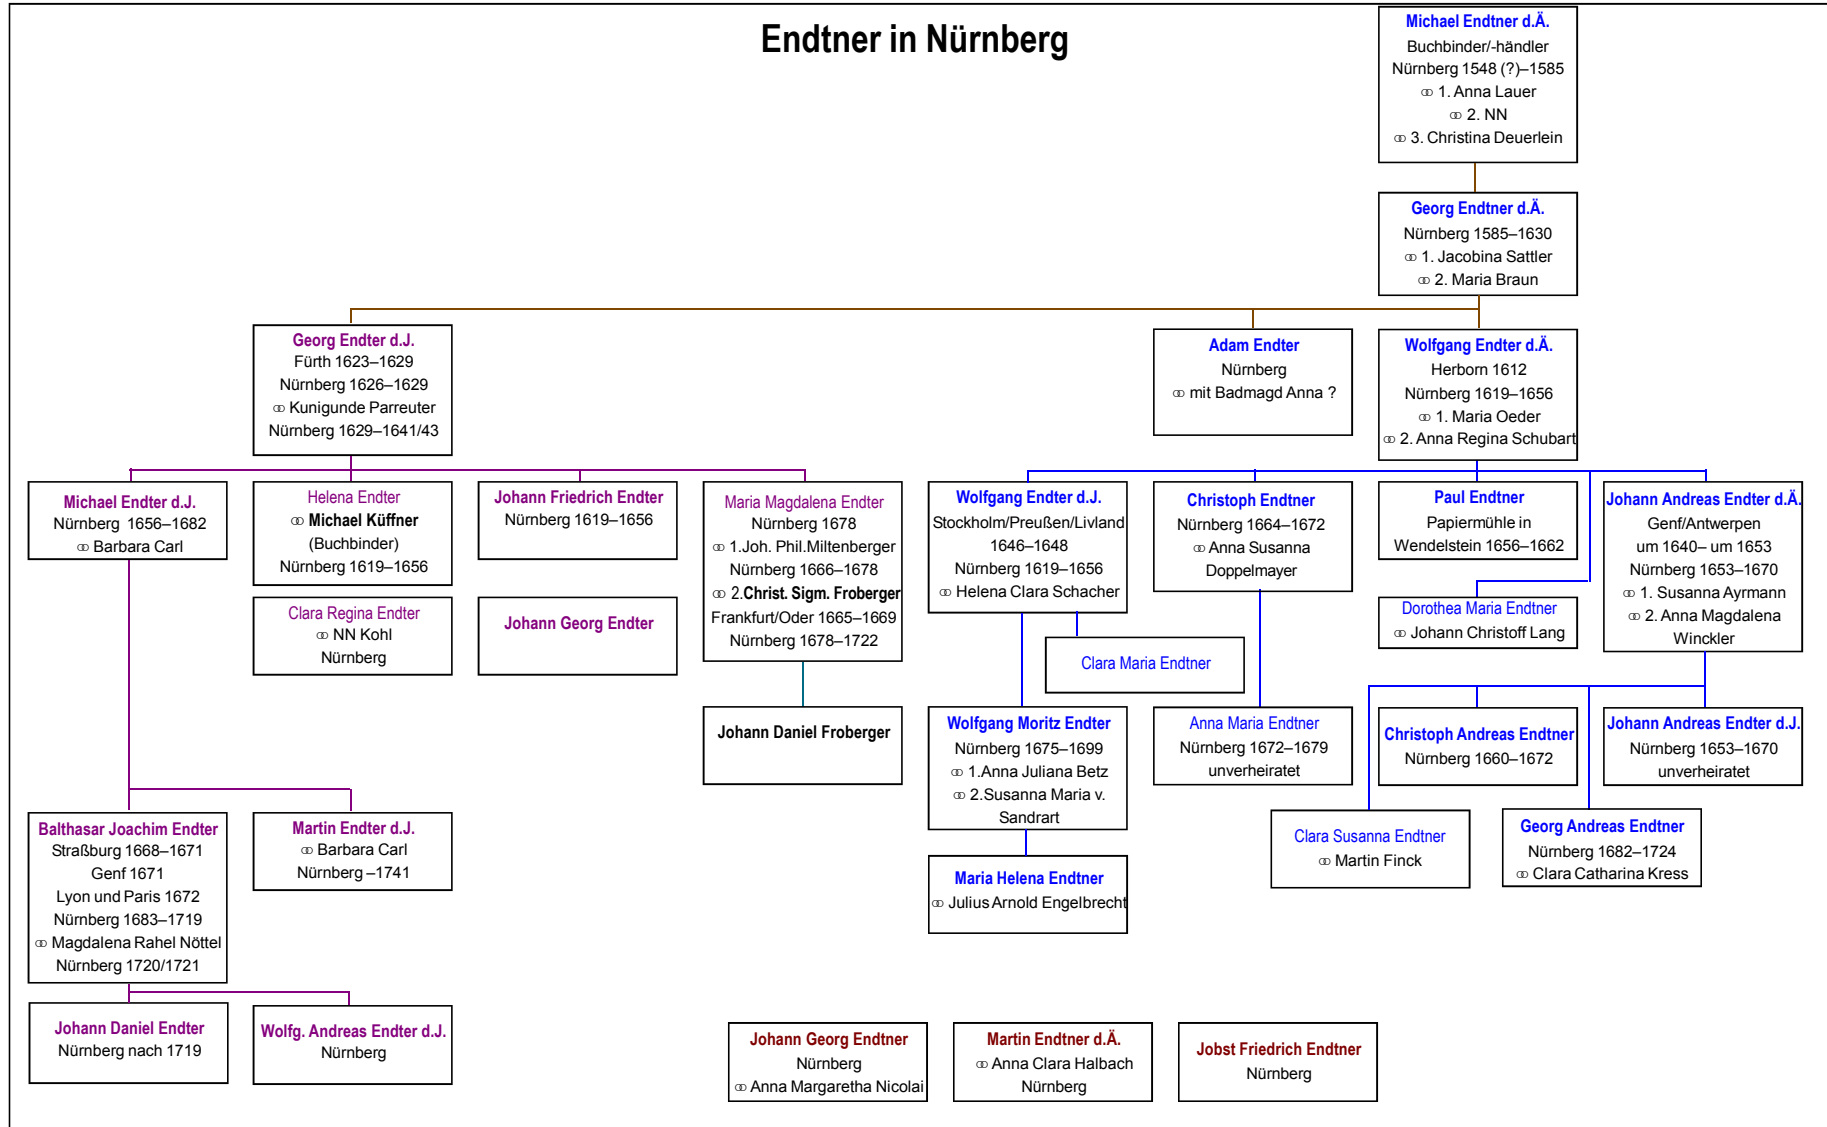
Endtner in Nürnberg

Michael Endtner d.Ä.
Buchbinder/-händler
Nürnberg 1548 (?)–1585
⚭ 1. Anna Lauer
⚭ 2. NN
⚭ 3. Christina Deuerlein

Georg Endtner d.Ä.
Nürnberg 1585–1630
⚭ 1. Jacobina Sattler
⚭ 2. Maria Braun

Georg Endter d.J.
Fürth 1623–1629
Nürnberg 1626–1629
⚭ Kunigunde Parreuter
Nürnberg 1629–1641/43

Adam Endter
Nürnberg
⚭ mit Badmagd Anna ?

Wolfgang Endter d.Ä.
Herborn 1612
Nürnberg 1619–1656
⚭ 1. Maria Oeder
⚭ 2. Anna Regina Schubart

Michael Endter d.J.
Nürnberg 1656–1682
⚭ Barbara Carl

Helena Endter
⚭ Michael Küffner
(Buchbinder)
Nürnberg 1619–1656

Johann Friedrich Endter
Nürnberg 1619–1656

Maria Magdalena Endter
Nürnberg 1678
⚭ 1.Joh. Phil.Miltenberger
Nürnberg 1666–1678
⚭ 2.Christ. Sigm. Froberger
Frankfurt/Oder 1665–1669
Nürnberg 1678–1722

Wolfgang Endter d.J.
Stockholm/Preußen/Livland
1646–1648
Nürnberg 1619–1656
⚭ Helena Clara Schacher

Christoph Endtner
Nürnberg 1664–1672
⚭ Anna Susanna
Doppelmayer

Paul Endtner
Papiermühle in
Wendelstein 1656–1662

Johann Andreas Endter d.Ä.
Genf/Antwerpen
um 1640– um 1653
Nürnberg 1653–1670
⚭ 1. Susanna Ayrmann
⚭ 2. Anna Magdalena
Winckler

Clara Regina Endter
⚭ NN Kohl
Nürnberg

Johann Georg Endter

Dorothea Maria Endtner
⚭ Johann Christoff Lang

Clara Maria Endtner

Johann Daniel Froberger

Wolfgang Moritz Endter
Nürnberg 1675–1699
⚭ 1.Anna Juliana Betz
⚭ 2.Susanna Maria v.
Sandrart

Anna Maria Endtner
Nürnberg 1672–1679
unverheiratet

Christoph Andreas Endtner
Nürnberg 1660–1672

Johann Andreas Endter d.J.
Nürnberg 1653–1670
unverheiratet

Balthasar Joachim Endter
Straßburg 1668–1671
Genf 1671
Lyon und Paris 1672
Nürnberg 1683–1719
⚭ Magdalena Rahel Nöttel
Nürnberg 1720/1721

Martin Endter d.J.
⚭ Barbara Carl
Nürnberg –1741

Clara Susanna Endtner
⚭ Martin Finck

Georg Andreas Endtner
Nürnberg 1682–1724
⚭ Clara Catharina Kress

Maria Helena Endtner
⚭ Julius Arnold Engelbrecht

Johann Daniel Endter
Nürnberg nach 1719

Wolfg. Andreas Endter d.J.
Nürnberg

Johann Georg Endtner
Nürnberg
⚭ Anna Margaretha Nicolai

Martin Endtner d.Ä.
⚭ Anna Clara Halbach
Nürnberg

Jobst Friedrich Endtner
Nürnberg